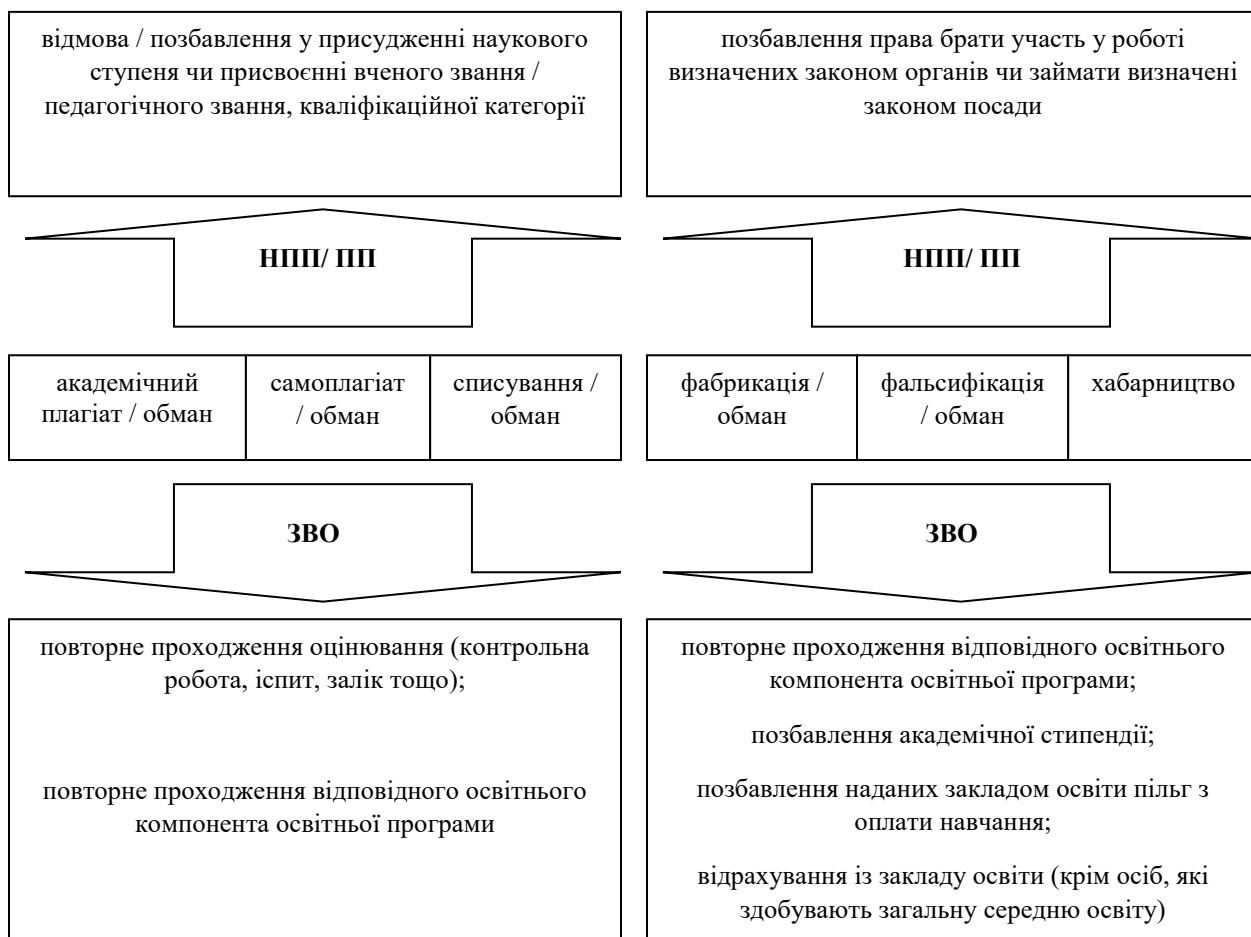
відмова / позбавлення у присудженні наукового ступеня чи присвоєнні вченого звання / педагогічного звання, кваліфікаційної категорії

НПП/ ПП

| академічний плагіат / обман | самоплагіат / обман | списування / обман |
|---|---|---|

ЗВО

повторне проходження оцінювання (контрольна робота, іспит, залік тощо);

повторне проходження відповідного освітнього компонента освітньої програми

позбавлення права брати участь у роботі визначених законом органів чи займати визначені законом посади

НПП/ ПП

| фабрикація / обман | фальсифікація / обман | хабарництво |
|---|---|---|

ЗВО

повторне проходження відповідного освітнього компонента освітньої програми;

позбавлення академічної стипендії;

позбавлення наданих закладом освіти пільг з оплати навчання;

відрахування із закладу освіти (крім осіб, які здобувають загальну середню освіту)